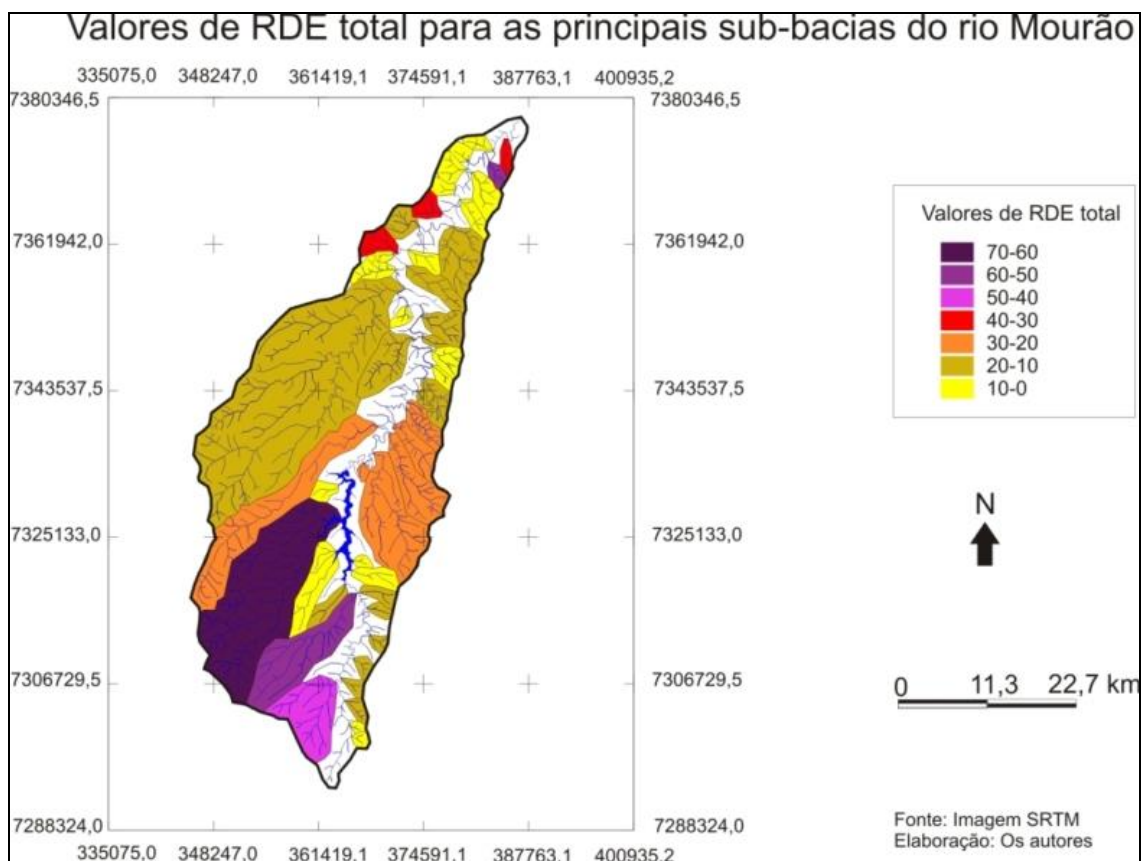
Valores de RDE total para as principais sub-bacias do rio Mourão

335075,0 348247,0 361419,1 374591,1 387763,1 400935,2

7380346,5
7361942,0
7343537,5
7325133,0
7306729,5
7288324,0

7380346,5
7361942,0
7343537,5
7325133,0
7306729,5
7288324,0

Valores de RDE total
70-60
60-50
50-40
40-30
30-20
20-10
10-0

N

0 11,3 22,7 km

Fonte: Imagem SRTM
Elaboração: Os autores

335075,0 348247,0 361419,1 374591,1 387763,1 400935,2